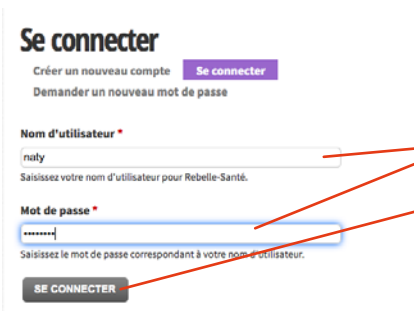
Se connecter

Créer un nouveau compte
Se connecter
Demander un nouveau mot de passe

Nom d'utilisateur *
naty
Saisissez votre nom d'utilisateur pour Rebelle-Santé.

Mot de passe *
••••••••
Saisissez le mot de passe correspondant à votre nom d'utilisateur.

SE CONNECTER